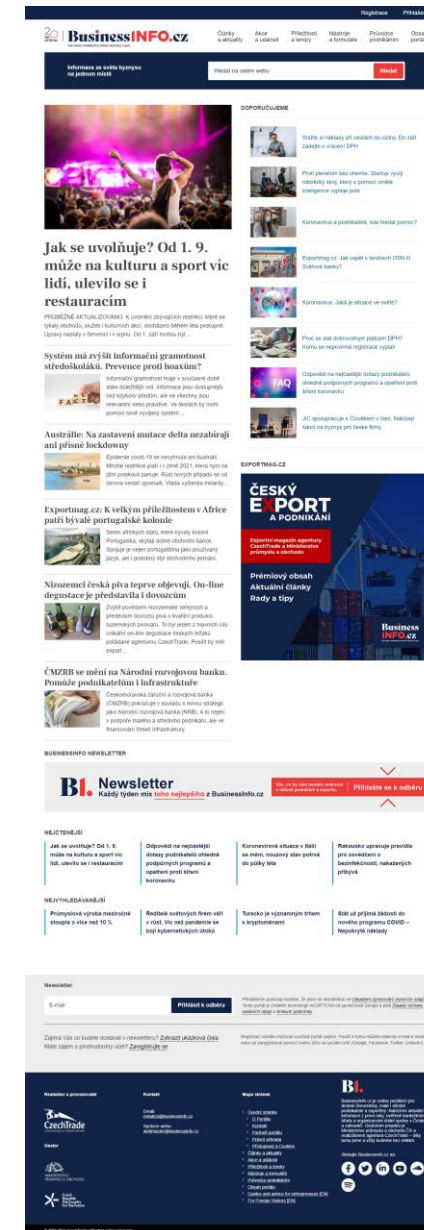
Registrace Přihlášení

20 | BusinessINFO.cz

Články a aktuality | Akce a události | Příležitosti a tendry | Nástroje a formuláře | Průvodce podnikáním | Obsah portálu

Informace ze světa byznysu na jednom místě

Hledat na celém webu

Hledat

Jak se uvolňuje? Od 1. 9. může na kulturu a sport víc lidí, ulevilo se i restauracím

PRŮBĚŽNĚ AKTUALIZOVÁNO. K uvolnění zbývajících restrikcí, které se týkaly obchodů, služeb i kulturních akcí, docházelo během léta postupně. Úpravy nastaly v červenci i v srpnu. Od 1. září mohou být...

Systém má zvýšit informační gramotnost středoškoláků. Prevence proti hoaxům?

Informační gramotnost hraje v současné době stále důležitější roli. Informace jsou dostupnější než kdykoliv předtím, ale ne všechny jsou relevantní nebo pravdivé. Ve školách by mohl pomoci nově vyvíjený systém...

Austrálie: Na zastavení mutace delta nezabírají ani přísné lockdowny

Epidemie covid-19 se nevyhnula ani Austrálii. Mnohé restrikce platí i v zimě 2021, která nyní na jižní polokouli panuje. Růst nových případů se od června nedaří zpomalit. Vláda vyčleňuje miliardy...

Exportmag.cz: K velkým příležitostem v Africe patří bývalé portugalské kolonie

Sedm afrických států, které bývaly kolonií Portugalska, vstoupí do obchodní bance. Spojuje je nejen portugalština jako používaný jazyk, ale i podobný styl obchodního jednání.

Nizozemci česká piva teprve objevují. On-line degustace je představila i dovozcům

Zvýšit povědomí nizozemské veřejnosti a především dovozců piva o kvalitní produkci tuzemských pivovarů. To byl jeden z hlavních cílů unikátní on-line degustace českých ležáků pořádané agenturou CzechTrade. Posílit by měl export...

ČMZRB se mění na Národní rozvojovou banku. Pomůže podnikatelům i infrastruktuře

Českomoravská záruční a rozvojová banka (ČMZRB) pokračuje v souladu s novou strategií jako Národní rozvojová banka (NRB). A to nejen v podpoře malého a středního podnikání, ale ve financování české infrastruktury.

DOPORUČUJEME

Snižte si náklady při cestách do ciziny. Do září žádejte o vrácení DPH

Proti plevelům bez chemie. Startup vyvíjí robotický stroj, který s pomocí umělé inteligence vyplele pole

Koronavirus a podnikatelé, kde hledat pomoc?

Exportmag.cz: Jak uspět v tendrech OSN či Světové banky?

Koronavirus: Jaká je situace ve světě?

Proč se stát dobrovolným plátcem DPH? Komu se nepovinná registrace vyplatí

Odpovědi na nejčastější dotazy podnikatelů ohledně podpůrných programů a opatření proti šíření koronaviru

FAQ

JIC spolupracuje s Člověkem v tísni. Nabízejí bezplatné poradenství (?) pro firmy

EXPORTMAG.CZ

ČESKÝ EXPORT A PODNIKÁNÍ

Exportní magazín agentury CzechTrade a Ministerstva průmyslu a obchodu

Prémiový obsah
Aktuální články
Rady a tipy

BusinessINFO.cz

BUSINESSINFO NEWSLETTER

BI. Newsletter
Každý týden mix toho nejlepšího z BusinessInfo.cz

Přihlaste se k odběru

NEJČTENĚJŠÍ

Jak se uvolňuje? Od 1. 9. může na kulturu a sport víc lidí, ulevilo se i restauracím

Odpovědi na nejčastější dotazy podnikatelů ohledně podpůrných programů a opatření proti šíření koronaviru

Koronavirová situace v Itálii se mění, noušový stav potrvá do půlky léta

Rakousko upravuje pravidla pro cestování o bezinfekčnosti, nakažených přibývá

NEJVYHLEDÁVANĚJŠÍ

Průmyslová výroba meziročně stoupla o více než 10 %

Ředitelé světových firem věří v růst. Víc než pandemie se bojí kybernetických útoků

Turecko je významným trhem s kryptoměnami

Stát už přijímá žádosti do nového programu COVID – Nepokryté náklady

Newsletter

E-mail

Přihlásit k odběru

Zajímá Vás co bude obsahovat newsletter? Zobrazit ukázkové číslo
Máte zájem o předchozí čísla? Zaregistrujte se

Realizátor a provozovatel

CzechTrade

Kontakt

Mapa stránek

BI.

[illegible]